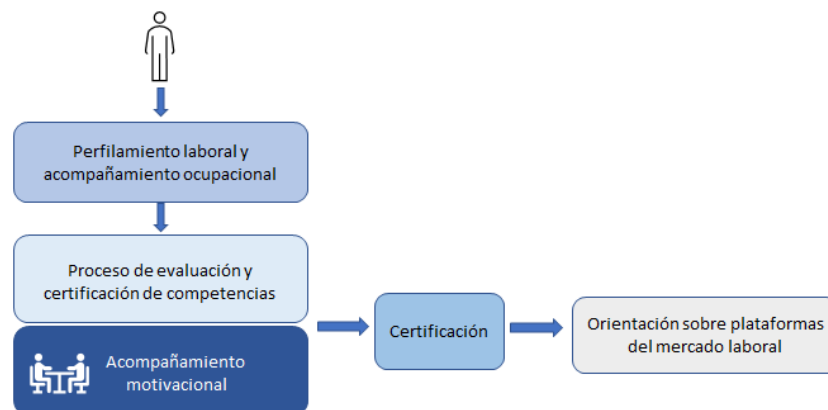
Perfilamiento laboral y acompañamiento ocupacional

Proceso de evaluación y certificación de competencias

Acompañamiento motivacional

Certificación

Orientación sobre plataformas del mercado laboral